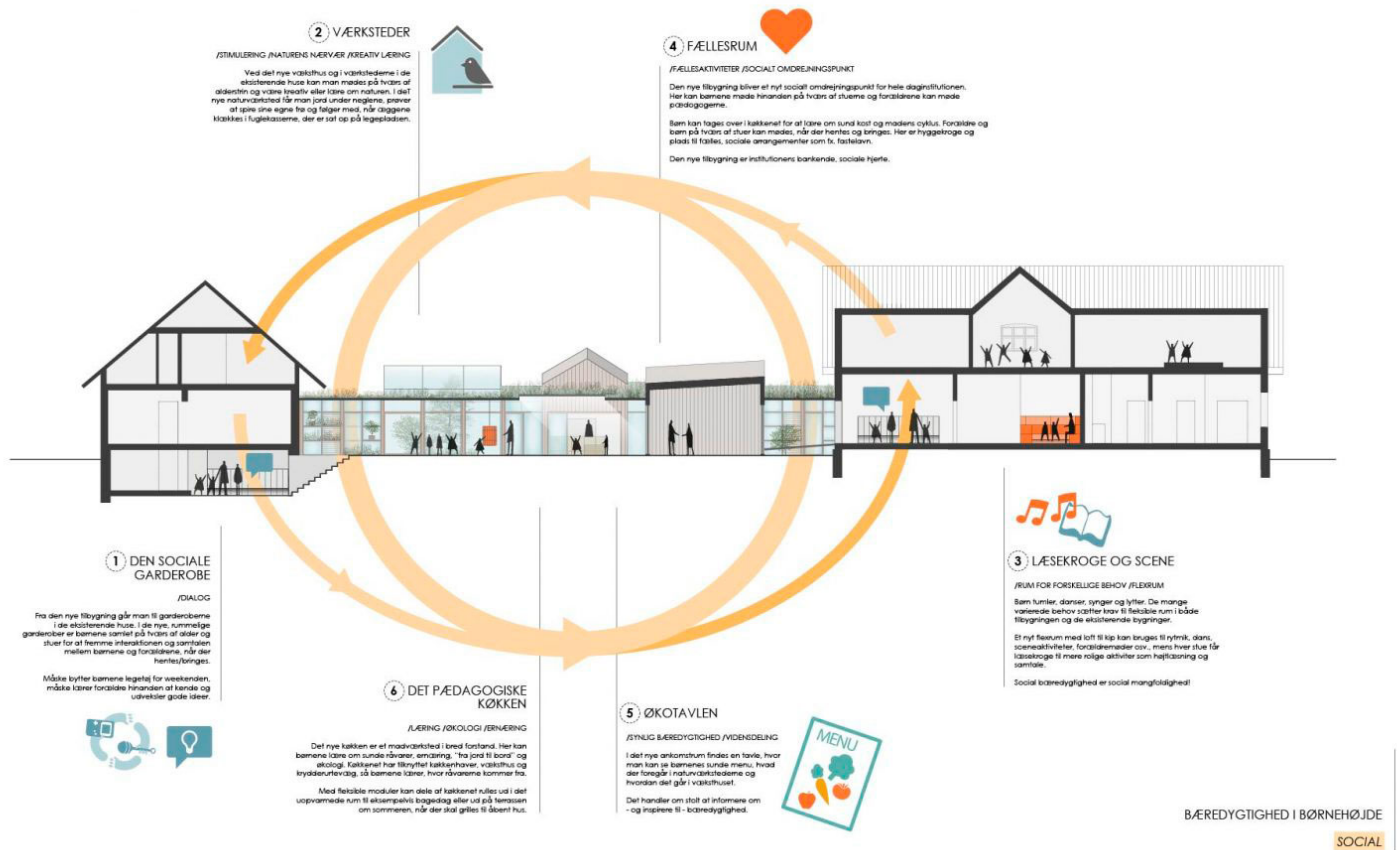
2 VÆRKSTEDER

/STIMULERING /NATURENS NÆRVÆR /KREATIV LÆRING

Ved det nye væksthus og i værkstederne i de eksisterende huse kan man mødes på tværs af alderstrin og være kreativ eller lære om naturen. I dieT nye naturværksted får man jord under neglene, prøver at spire sine egne frø og følger med, når æggene klækkes i fuglekasserne, der er sat op på legepladsen.

4 FÆLLESRUM

/FÆLLESAKTIVITETER /SOCIALT OMDREJNINGSPUNKT

Den nye tilbygning bliver et nyt socialt omdrejningspunkt for hele daginstitutionen. Her kan børnene møde hinanden på tværs af stuerne og forældrene kan møde pædagogerne.

Børn kan tages over i køkkenet for at lære om sund kost og madens cyklus. Forældre og børn på tværs af stuer kan mødes, når der hentes og bringes. Her er hyggekroge og plads til fælles, sociale arrangementer som fx. fastelavn.

Den nye tilbygning er institutionens bankende, sociale hjerte.

1 DEN SOCIALE GARDEROBE

/DIALOG

Fra den nye tilbygning går man til garderoberne i de eksisterende huse. I de nye, rummelige garderober er børnene samlet på tværs af alder og stuer for at fremme interaktionen og samtalen mellem børnene og forældrene, når der hentes/bringes.

Måske bytter børnene legetøj for weekenden, måske lærer forældre hinanden at kende og udveksler gode ideer.

6 DET PÆDAGOGISKE KØKKEN

/LÆRING /ØKOLOGI /ERNÆRING

Det nye køkken er et madværksted i bred forstand. Her kan børnene lære om sunde råvarer, ernæring, "fra jord til bord" og økologi. Køkkenet har tilknyttet køkkenhaver, væksthus og krydderurtevæg, så børnene lærer, hvor råvarerne kommer fra.

Med fleksible moduler kan dele af køkkenet rulles ud i det uopvarmede rum til eksempelvis bagedag eller ud på terrassen om sommeren, når der skal grilles til åbent hus.

5 ØKOTAVLEN

/SYNLIG BÆREDYGTIGHED /VIDENSDELING

I det nye ankomstrum findes en tavle, hvor man kan se børnenes sunde menu, hvad der foregår i naturværkstederne og hvordan det går i væksthuset.

Det handler om stolt at informere om - og inspirere til - bæredygtighed.

MENU

3 LÆSEKROGE OG SCENE

/RUM FOR FORSKELLIGE BEHOV /FLEXRUM

Børn tumler, danser, synger og lytter. De mange varierede behov sætter krav til fleksible rum i både tilbygningen og de eksisterende bygninger.

Et nyt flexrum med loft til kip kan bruges til rytmik, dans, sceneaktiviteter, forældremøder osv., mens hver stue får læsekroge til mere rolige aktiviter som højtlæsning og samtale.

Social bæredygtighed er social mangfoldighed!

BÆREDYGTIGHED I BØRNEHØJDE

SOCIAL